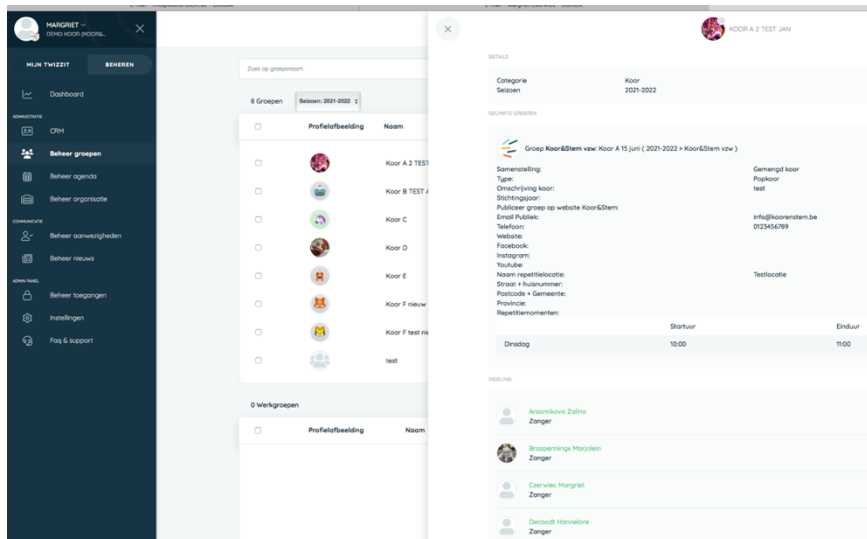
MARGRIET
DEMO KOOR (KOOR&...

MIJN TWIZZIT
BEHEREN

Dashboard

ADMINISTRATIE

CRM

Beheer groepen

Beheer agenda

Beheer organisatie

COMMUNICATIE

Beheer aanwezigheden

Beheer nieuws

ADMIN PANEL

Beheer toegangen

Instellingen

Faq & support

Zoek op groepsnaam

8 Groepen
Seizoen: 2021-2022

| | Profielafbeelding | Naam |
|---|---|---|
| | | Koor A 2 TEST |
| | | Koor B TEST |
| | | Koor C |
| | | Koor D |
| | | Koor E |
| | | Koor F nieuw |
| | | Koor F test ni |
| | | test |

0 Werkgroepen

| | Profielafbeelding | Naam |
|---|---|---|

KOOR A 2 TEST JAN

DETAILS

Categorie Koor
Seizoen 2021-2022

GELINKTE GROEPEN

Groep Koor&Stem vzw: Koor A 15 juni ( 2021-2022 > Koor&Stem vzw )

Samenstelling: Gemengd koor
Type: Popkoor
Omschrijving koor: test
Stichtingsjaar:
Publiceer groep op website Koor&Stem:
Email Publiek: info@koorenstem.be
Telefoon: 0123456789
Website:
Facebook:
Instagram:
Youtube:
Naam repetitielocatie: Testlocatie
Straat + huisnummer:
Postcode + Gemeente:
Provincie:
Repetitiemomenten:

| | Startuur | Einduur |
|---|---|---|
| Dinsdag | 10:00 | 11:00 |

INDELING

Arsamikova Zalina
Zanger

Braspenningx Marjolein
Zanger

Czerwiec Margriet
Zanger

Decoodt Hannelore
Zanger